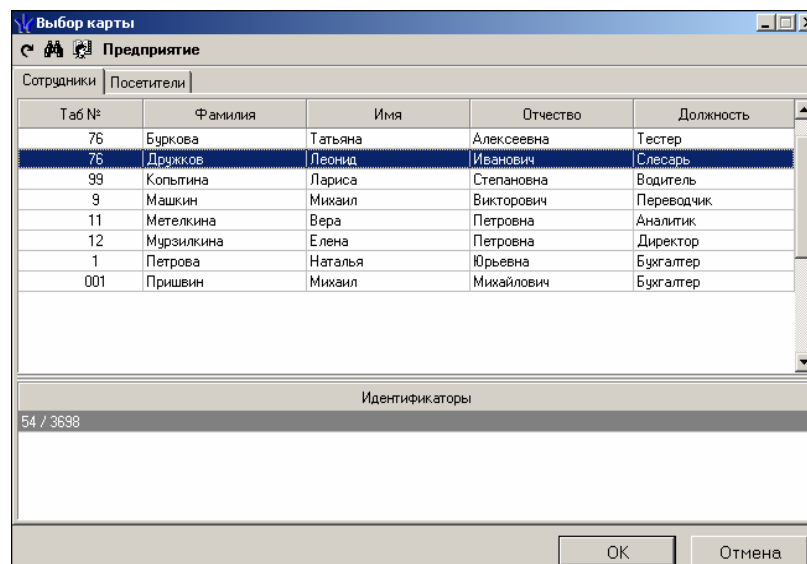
Выбор карты

Предприятие

Сотрудники | Посетители

| Таб № | Фамилия | Имя | Отчество | Должность |
|---|---|---|---|---|
| 76 | Буркова | Татьяна | Алексеевна | Тестер |
| 76 | Дружков | Леонид | Иванович | Слесарь |
| 99 | Копытина | Лариса | Степановна | Водитель |
| 9 | Машкин | Михаил | Викторович | Переводчик |
| 11 | Метелкина | Вера | Петровна | Аналитик |
| 12 | Мурзилкина | Елена | Петровна | Директор |
| 1 | Петрова | Наталья | Юрьевна | Бухгалтер |
| 001 | Пришвин | Михаил | Михайлович | Бухгалтер |

Идентификаторы

54 / 3698

OK

Отмена